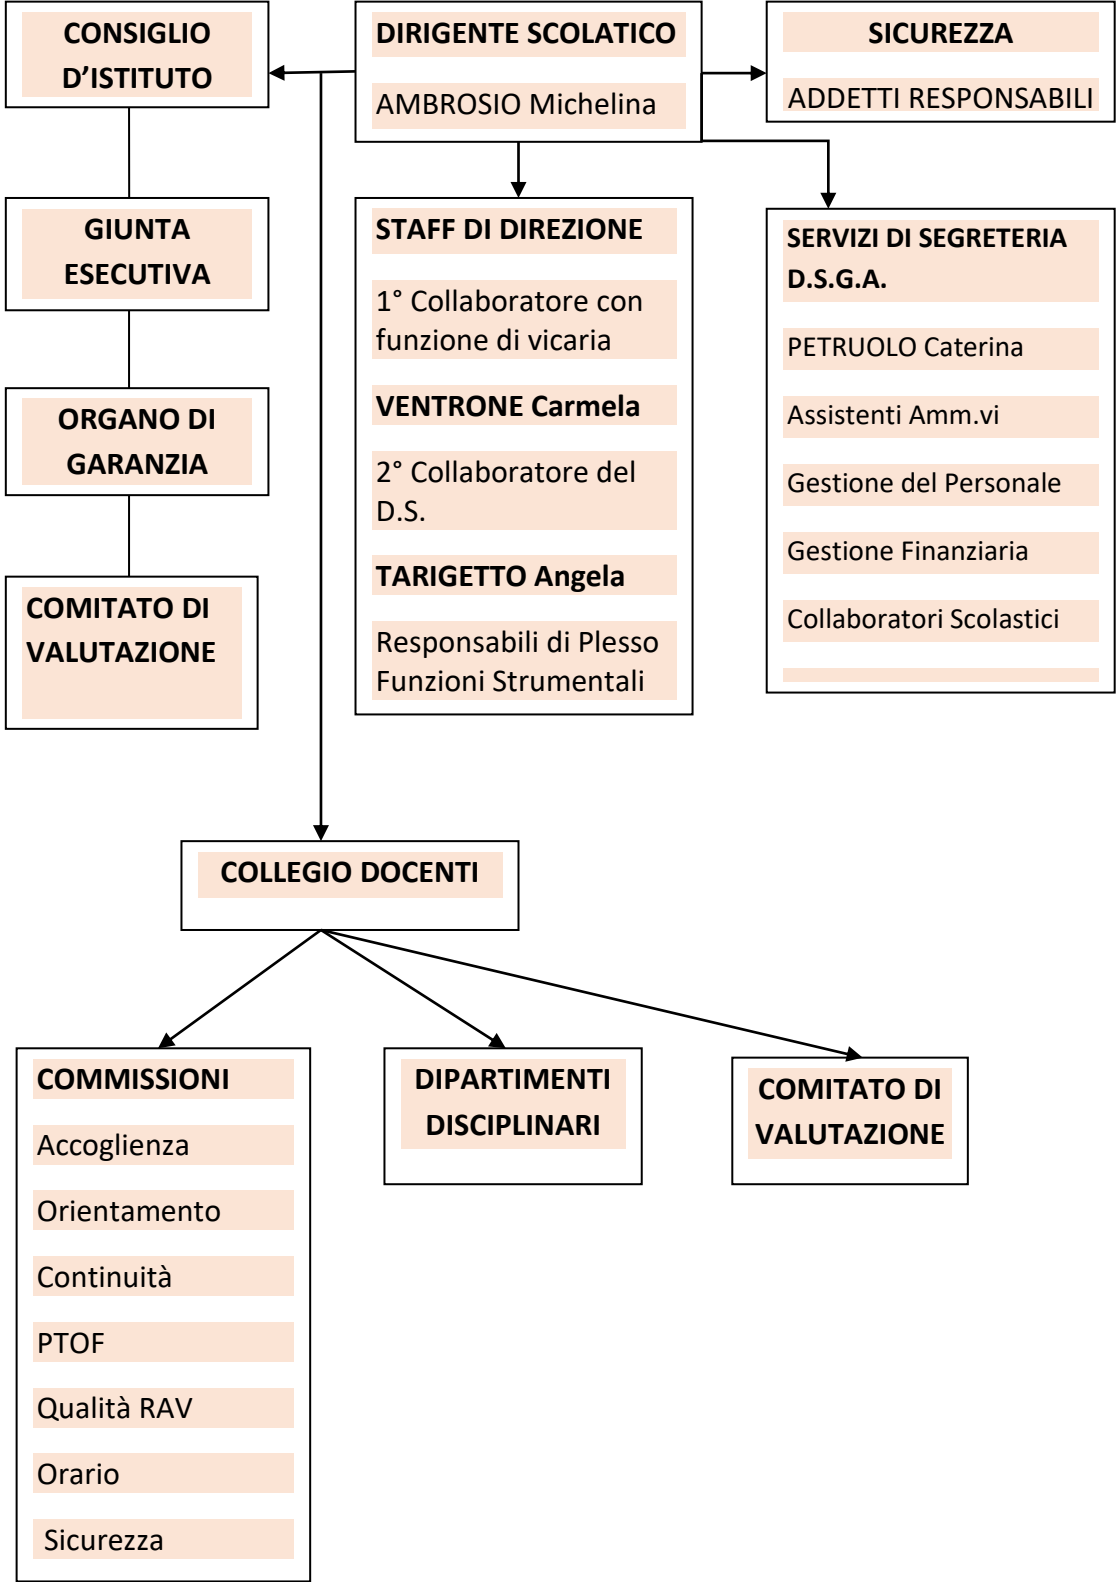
CONSIGLIO D'ISTITUTO

DIRIGENTE SCOLATICO

AMBROSIO Michelina

SICUREZZA

ADDETTI RESPONSABILI

GIUNTA ESECUTIVA

STAFF DI DIREZIONE

1° Collaboratore con funzione di vicaria

VENTRONE Carmela

2° Collaboratore del D.S.

TARIGETTO Angela

Responsabili di Plesso Funzioni Strumentali

SERVIZI DI SEGRETERIA D.S.G.A.

PETRUOLO Caterina

Assistenti Amm.vi

Gestione del Personale

Gestione Finanziaria

Collaboratori Scolastici

ORGANO DI GARANZIA

COMITATO DI VALUTAZIONE

COLLEGIO DOCENTI

COMMISSIONI

Accoglienza

Orientamento

Continuità

PTOF

Qualità RAV

Orario

Sicurezza

DIPARTIMENTI DISCIPLINARI

COMITATO DI VALUTAZIONE